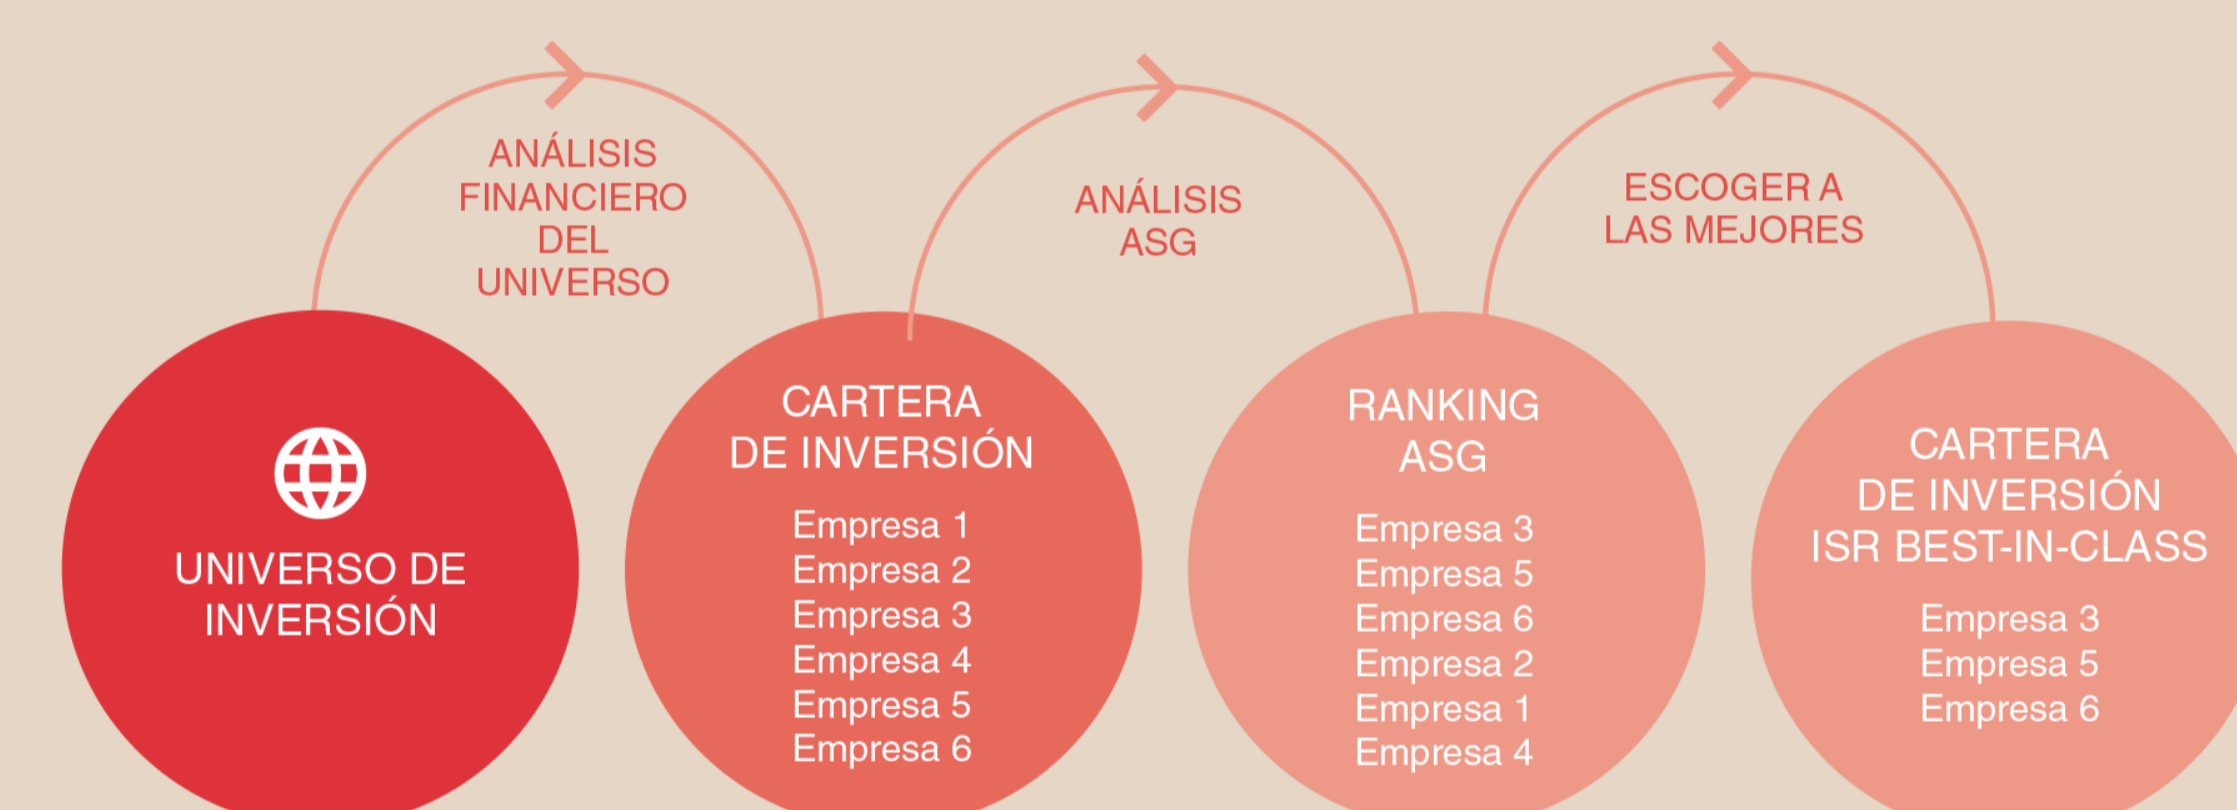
ANÁLISIS FINANCIERO DEL UNIVERSO

ANÁLISIS ASG

ESCOGER A LAS MEJORES

UNIVERSO DE INVERSIÓN

CARTERA DE INVERSIÓN

Empresa 1
Empresa 2
Empresa 3
Empresa 4
Empresa 5
Empresa 6

RANKING ASG

Empresa 3
Empresa 5
Empresa 6
Empresa 2
Empresa 1
Empresa 4

CARTERA DE INVERSIÓN ISR BEST-IN-CLASS

Empresa 3
Empresa 5
Empresa 6